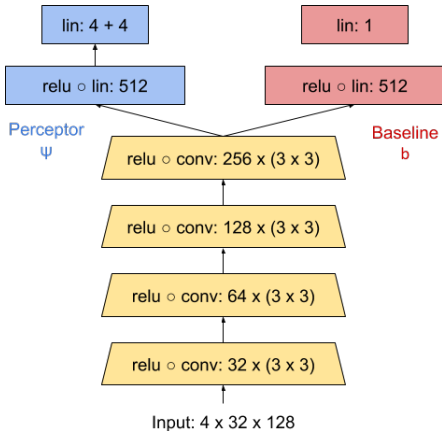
lin: 4 + 4

lin: 1

relu ○ lin: 512

relu ○ lin: 512

Perceptor
ψ

Baseline
b

relu ○ conv: 256 x (3 x 3)

relu ○ conv: 128 x (3 x 3)

relu ○ conv: 64 x (3 x 3)

relu ○ conv: 32 x (3 x 3)

Input: 4 x 32 x 128